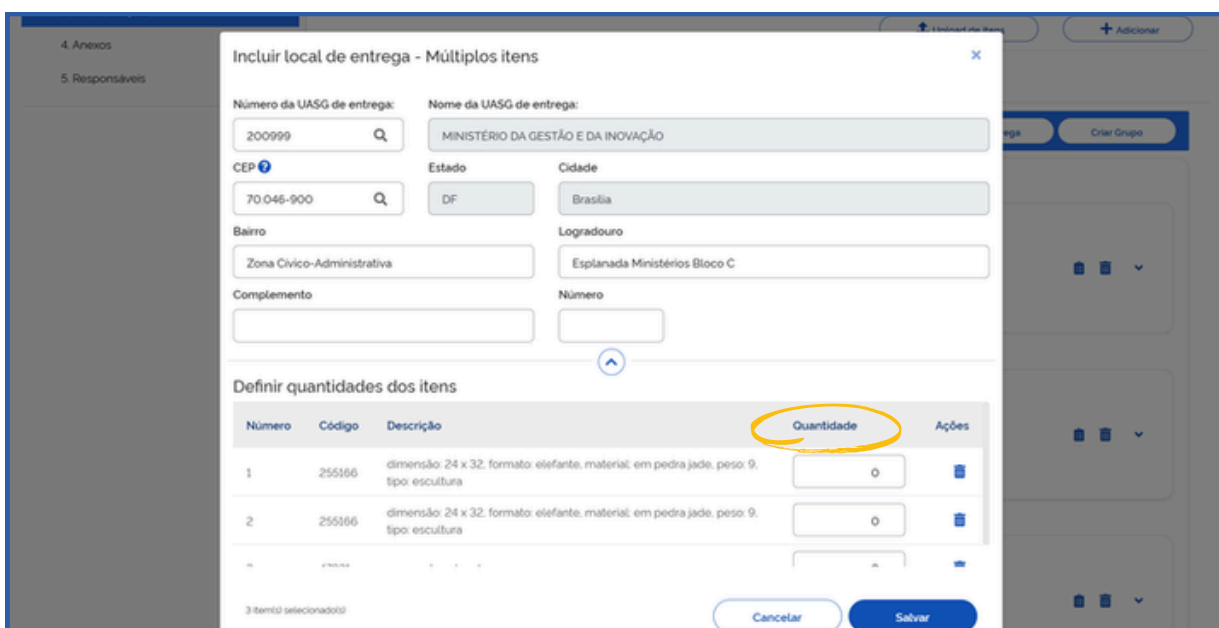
4. Anexos
5. Responsáveis

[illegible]
Adicionar
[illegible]ega
Criar Grupo

Incluir local de entrega - Múltiplos itens

×

Número da UASG de entrega:
200999
Nome da UASG de entrega:
MINISTÉRIO DA GESTÃO E DA INOVAÇÃO

CEP
70.046-900
Estado
DF
Cidade
Brasília

Bairro
Zona Cívico-Administrativa
Logradouro
Esplanada Ministérios Bloco C

Complemento
Número

Definir quantidades dos itens

| Número | Código | Descrição | Quantidade | Ações |
|---|---|---|---|---|
| 1 | 255166 | dimensão: 24 x 32, formato: elefante, material: em pedra jade, peso: 9, tipo: escultura | 0 | |
| 2 | 255166 | dimensão: 24 x 32, formato: elefante, material: em pedra jade, peso: 9, tipo: escultura | 0 | |
| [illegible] | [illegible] | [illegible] | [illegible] | |

3 item(s) selecionado(s)

Cancelar
Salvar